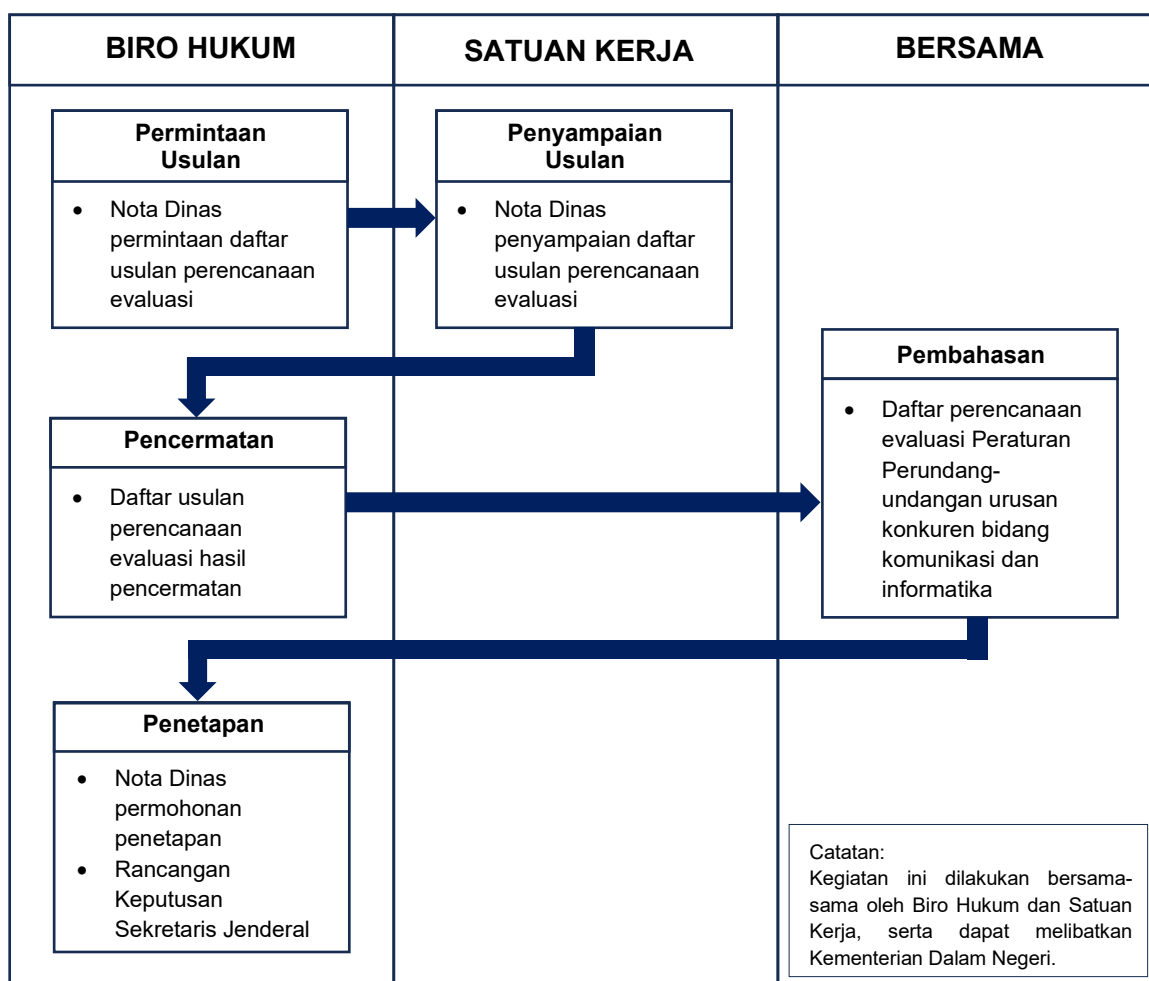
| BIRO HUKUM | SATUAN KERJA | BERSAMA |
|---|---|---|

Permintaan Usulan

- Nota Dinas permintaan daftar usulan perencanaan evaluasi

Penyampaian Usulan

- Nota Dinas penyampaian daftar usulan perencanaan evaluasi

Pembahasan

- Daftar perencanaan evaluasi Peraturan Perundang-undangan urusan konkuren bidang komunikasi dan informatika

Pencermatan

- Daftar usulan perencanaan evaluasi hasil pencermatan

Penetapan

- Nota Dinas permohonan penetapan
- Rancangan Keputusan Sekretaris Jenderal

Catatan:
Kegiatan ini dilakukan bersama-sama oleh Biro Hukum dan Satuan Kerja, serta dapat melibatkan Kementerian Dalam Negeri.